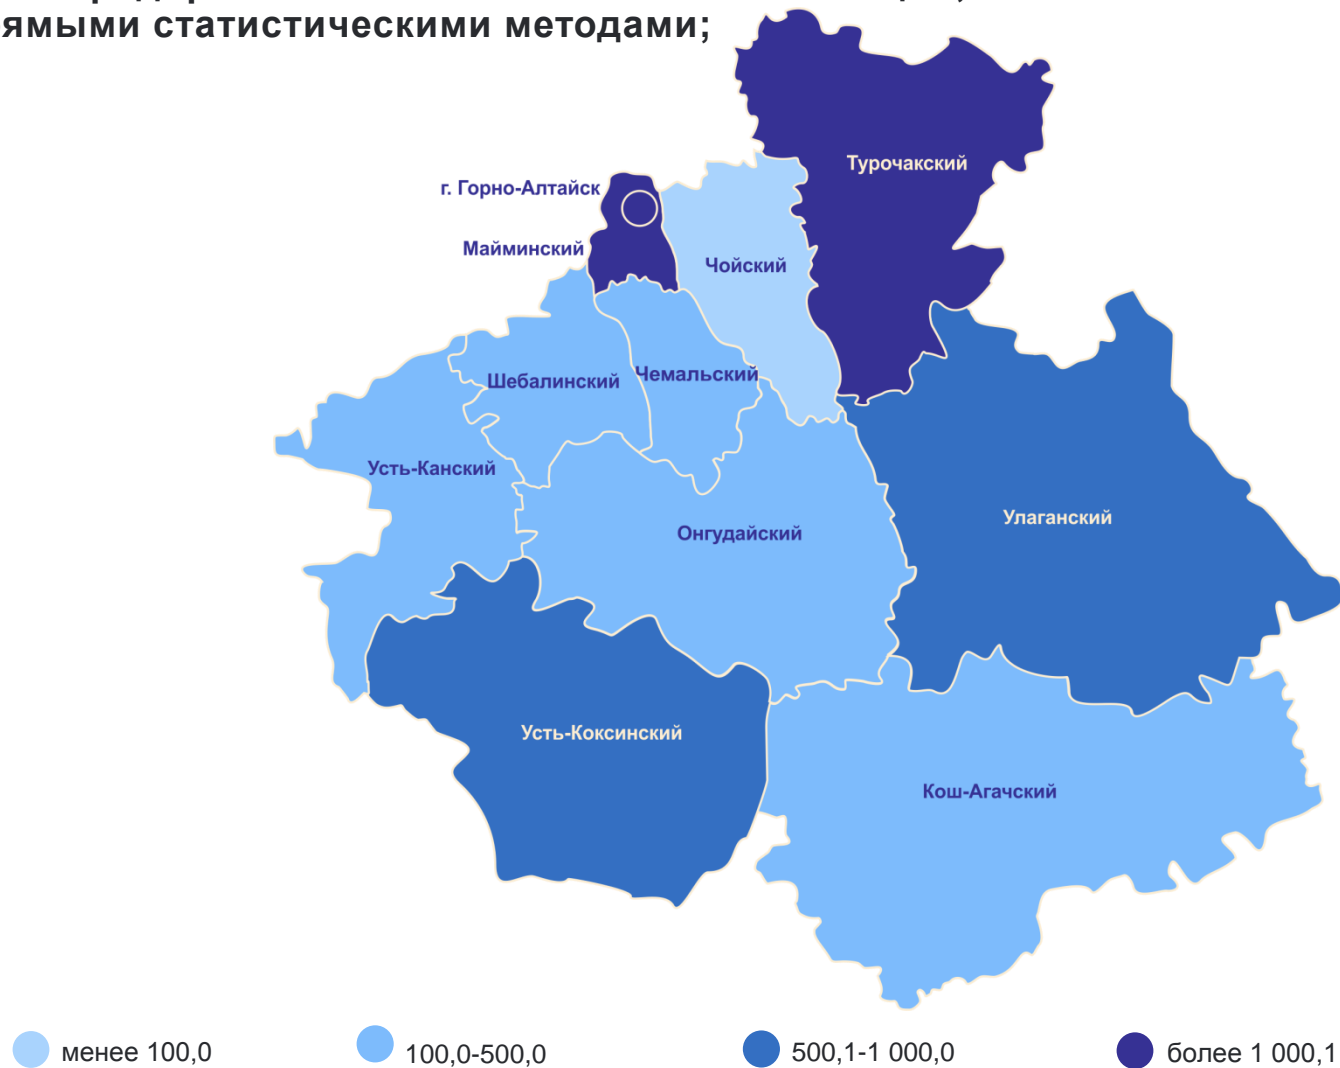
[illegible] ямыми статистическими методами;

Турочакский
г. Горно-Алтайск
Майминский
Чойский
Шебалинский
Чемальский
Усть-Канский
Онгудайский
Улаганский
Усть-Коксинский
Кош-Агачский

менее 100,0
100,0-500,0
500,1-1 000,0
более 1 000,1